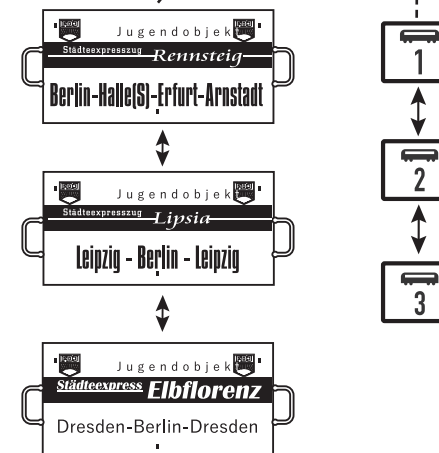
Jugendobjekt
Städteexpresszug Rennsteig
Berlin-Halle(S)-Erfurt-Arnstadt

Jugendobjekt
Städteexpresszug Lipsia
Leipzig - Berlin - Leipzig

Jugendobjekt
Städteexpress Elbflorenz
Dresden-Berlin-Dresden

1

2

3